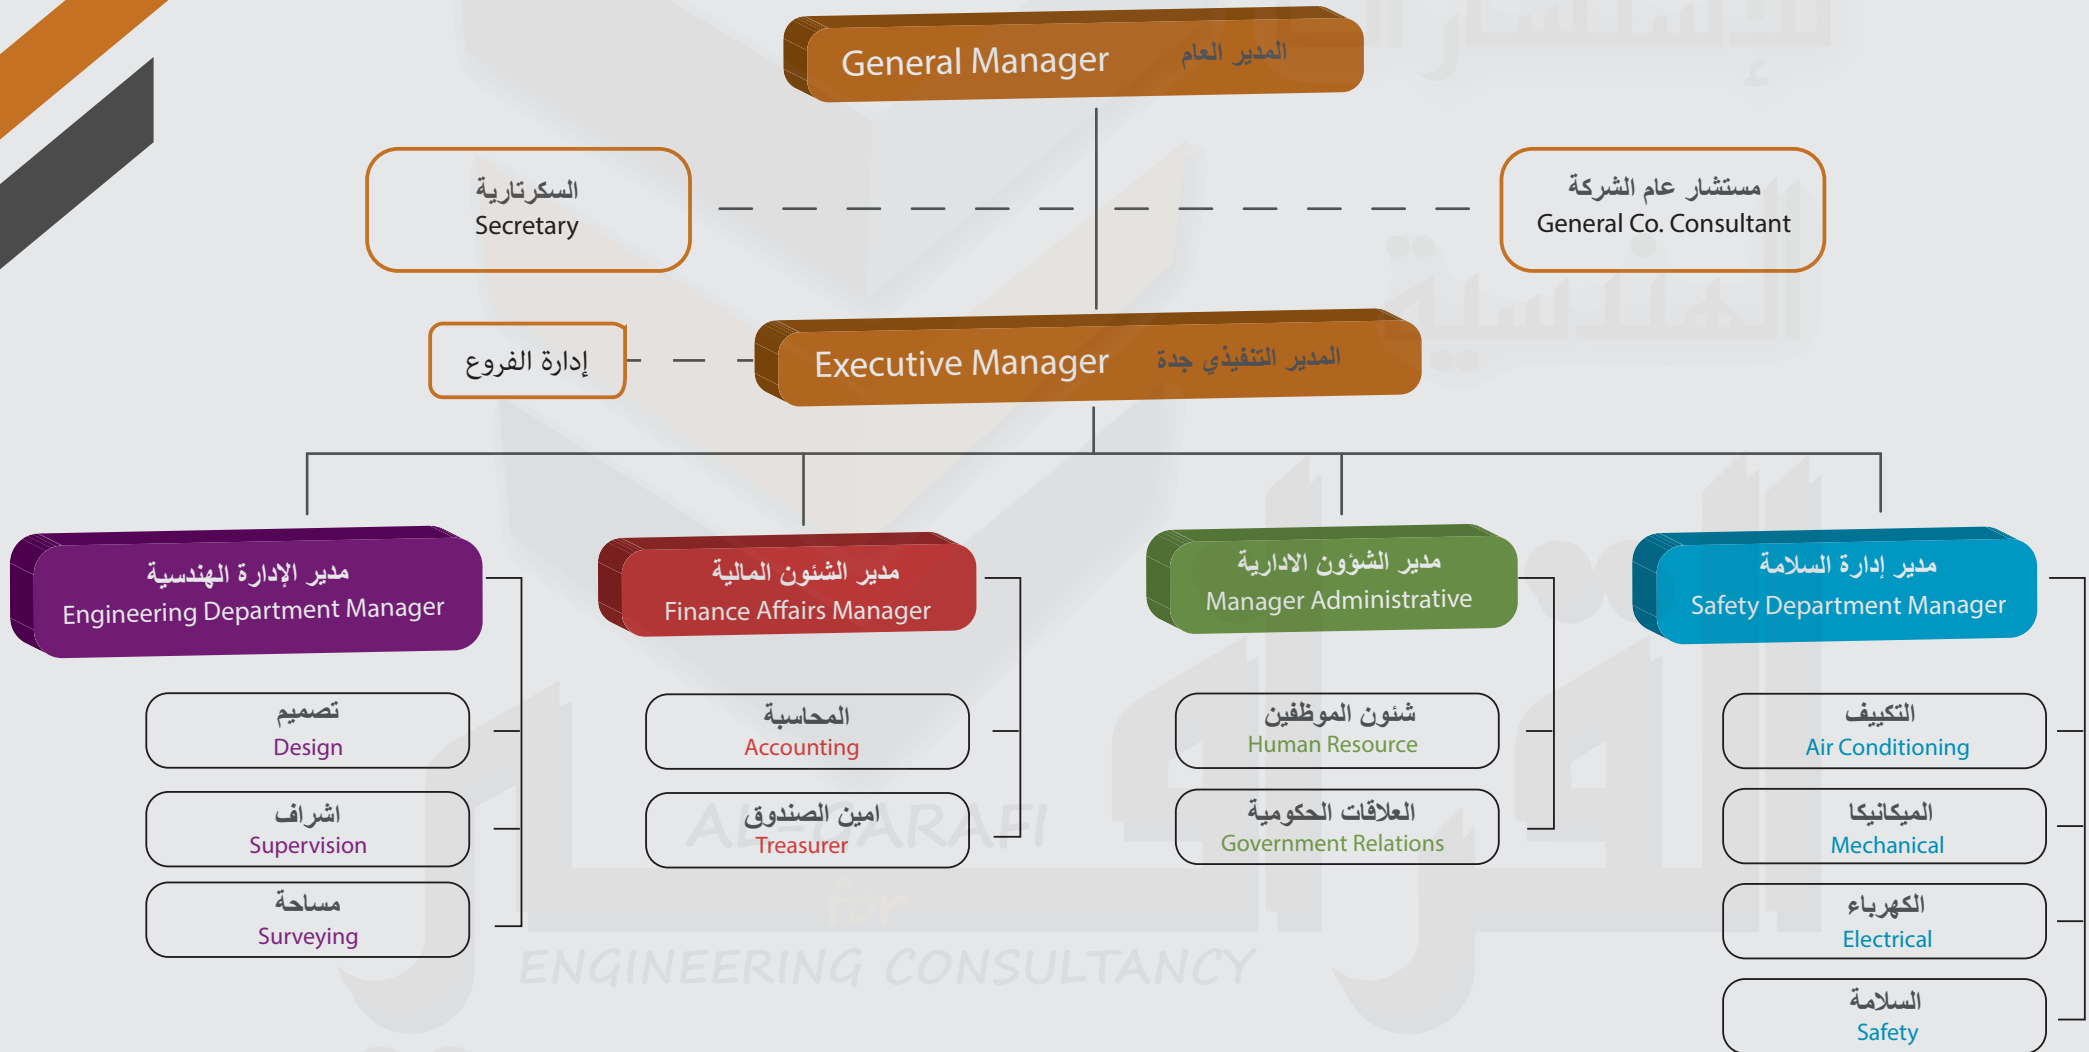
General Manager المدير العام

السكرتارية
Secretary

مستشار عام الشركة
General Co. Consultant

إدارة الفروع

Executive Manager المدير التنفيذي جدة

مدير الإدارة الهندسية
Engineering Department Manager

مدير الشئون المالية
Finance Affairs Manager

مدير الشؤون الادارية
Manager Administrative

مدير إدارة السلامة
Safety Department Manager

تصميم
Design

اشراف
Supervision

مساحة
Surveying

المحاسبة
Accounting

امين الصندوق
Treasurer

شئون الموظفين
Human Resource

العلاقات الحكومية
Government Relations

التكييف
Air Conditioning

الميكانيكا
Mechanical

الكهرباء
Electrical

السلامة
Safety

AL-GARAFI
for
ENGINEERING CONSULTANCY